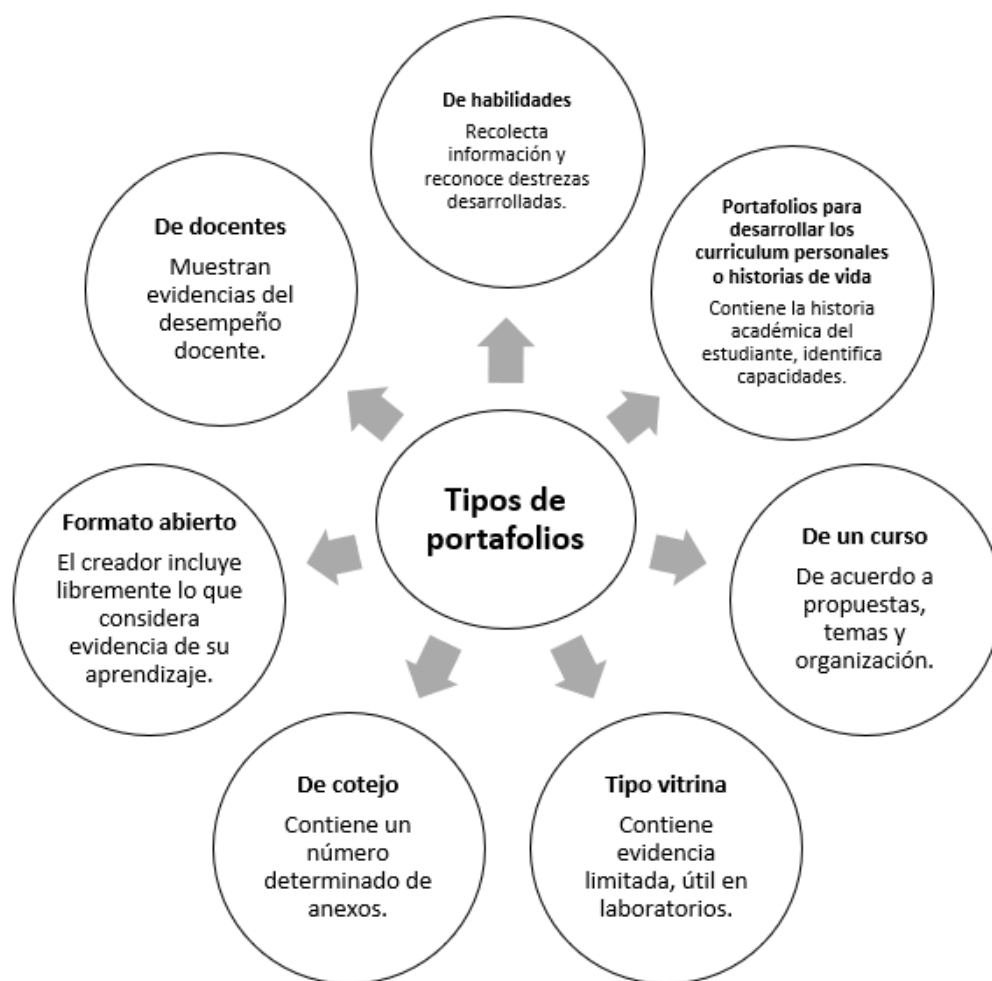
Tipos de portafolios

De habilidades
Recolecta información y reconoce destrezas desarrolladas.

Portafolios para desarrollar los curriculum personales o historias de vida
Contiene la historia académica del estudiante, identifica capacidades.

De un curso
De acuerdo a propuestas, temas y organización.

Tipo vitrina
Contiene evidencia limitada, útil en laboratorios.

De cotejo
Contiene un número determinado de anexos.

Formato abierto
El creador incluye libremente lo que considera evidencia de su aprendizaje.

De docentes
Muestran evidencias del desempeño docente.